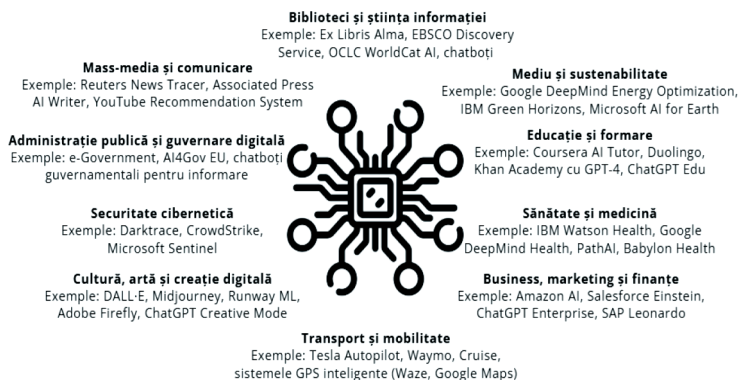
Biblioteci și știința informației
Exemple: Ex Libris Alma, EBSCO Discovery Service, OCLC WorldCat AI, chatboți

Mass-media și comunicare
Exemple: Reuters News Tracer, Associated Press AI Writer, YouTube Recommendation System

Mediu și sustenabilitate
Exemple: Google DeepMind Energy Optimization, IBM Green Horizons, Microsoft AI for Earth

Administrație publică și guvernare digitală
Exemple: e-Government, AI4Gov EU, chatboți guvernamentali pentru informare

Educație și formare
Exemple: Coursera AI Tutor, Duolingo, Khan Academy cu GPT-4, ChatGPT Edu

Securitate cibernetică
Exemple: Darktrace, CrowdStrike, Microsoft Sentinel

Sănătate și medicină
Exemple: IBM Watson Health, Google DeepMind Health, PathAI, Babylon Health

Cultură, artă și creație digitală
Exemple: DALL·E, Midjourney, Runway ML, Adobe Firefly, ChatGPT Creative Mode

Business, marketing și finanțe
Exemple: Amazon AI, Salesforce Einstein, ChatGPT Enterprise, SAP Leonardo

Transport și mobilitate
Exemple: Tesla Autopilot, Waymo, Cruise, sistemele GPS inteligente (Waze, Google Maps)